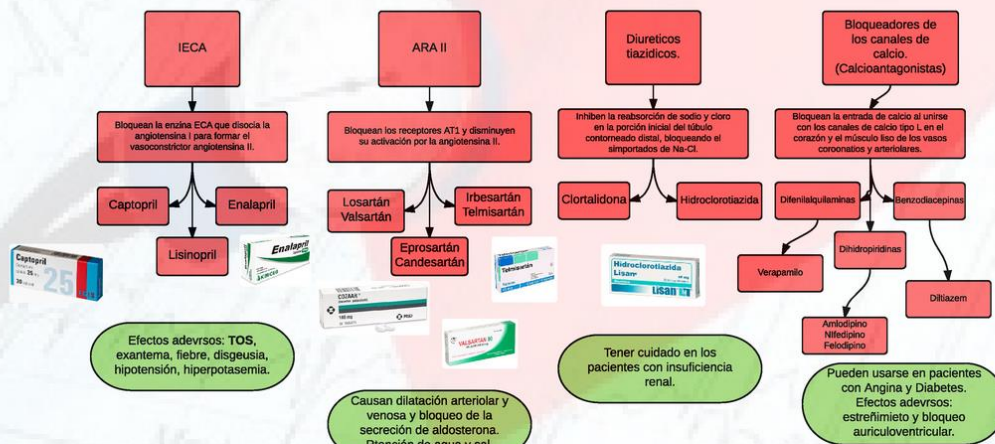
IECA

Bloquean la enzina ECA que disocia la angiotensina I para formar el vasoconstrictor angiotensina II.

Captopril

Enalapril

Lisinopril

Captopril

25

Enalapril

Efectos adevrsos: **TOS**, exantema, fiebre, disgeusia, hipotensión, hiperpotasemia.

ARA II

Bloquean los receptores AT1 y disminuyen su activación por la angiotensina II.

Losartán Valsartán

Irbesartán Telmisartán

Eprosartán Candesartán

Telmisartán

COZAAR

VALSARTAN

Causan dilatación arteriolar y venosa y bloqueo de la secreción de aldosterona. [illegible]

Diureticos tiazidicos.

Inhiben la reabsorción de sodio y cloro en la porción inicial del túbulo contorneado distal, bloqueando el simportados de Na-Cl.

Clortalidona

Hidroclorotiazida

Hidroclorotiazida Lisan

Lisan

Tener cuidado en los pacientes con insuficiencia renal.

Bloqueadores de los canales de calcio. (Calcioantagonistas)

Bloquean la entrada de calcio al unirse con los canales de calcio tipo L en el corazón y el músculo liso de los vasos coroonatios y arteriolares.

Difenilalquilaminas

Benzodiacepinas

Dihidropiridinas

Verapamilo

Diltiazem

Amlodipino
Nifedipino
Felodipino

Pueden usarse en pacientes con Angina y Diabetes. Efectos adevrsos: estreñimieto y bloqueo auriculoventricular.